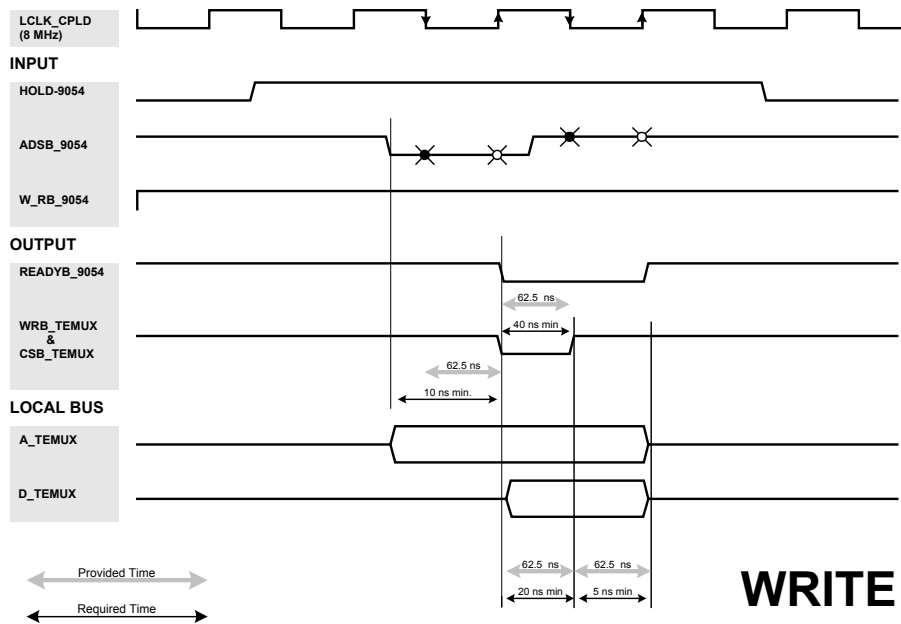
LCLK_CPLD
(8 MHz)

INPUT

HOLD-9054

ADSB_9054

W_RB_9054

OUTPUT

READYB_9054

62.5 ns

40 ns min

WRB_TEMUX
&
CSB_TEMUX

62.5 ns

10 ns min.

LOCAL BUS

A_TEMUX

D_TEMUX

62.5 ns

62.5 ns

20 ns min

5 ns min

Provided Time

Required Time

WRITE